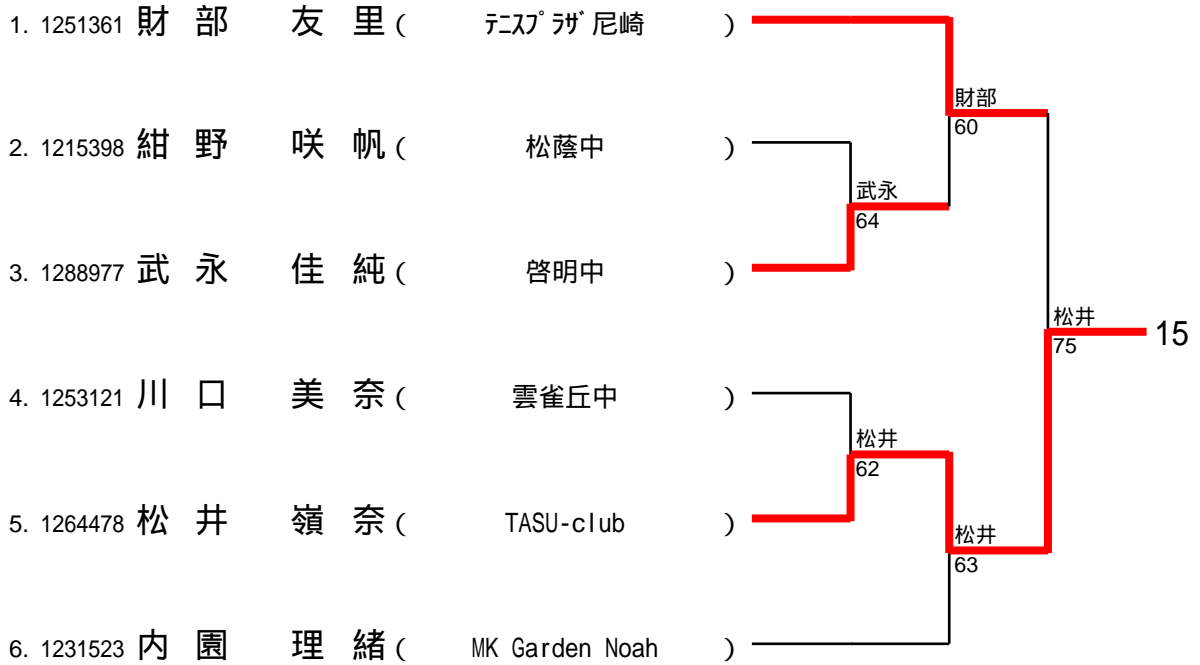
1. 1251361 財部　友里（　ﾃﾆｽﾌﾟﾗｻﾞ尼崎　）

2. 1215398 紺野　咲帆（　松蔭中　）

3. 1288977 武永　佳純（　啓明中　）

4. 1253121 川口　美奈（　雲雀丘中　）

5. 1264478 松井　嶺奈（　TASU-club　）

6. 1231523 内園　理緒（　MK Garden Noah　）

財部
60

武永
64

松井
75

15

松井
62

松井
63